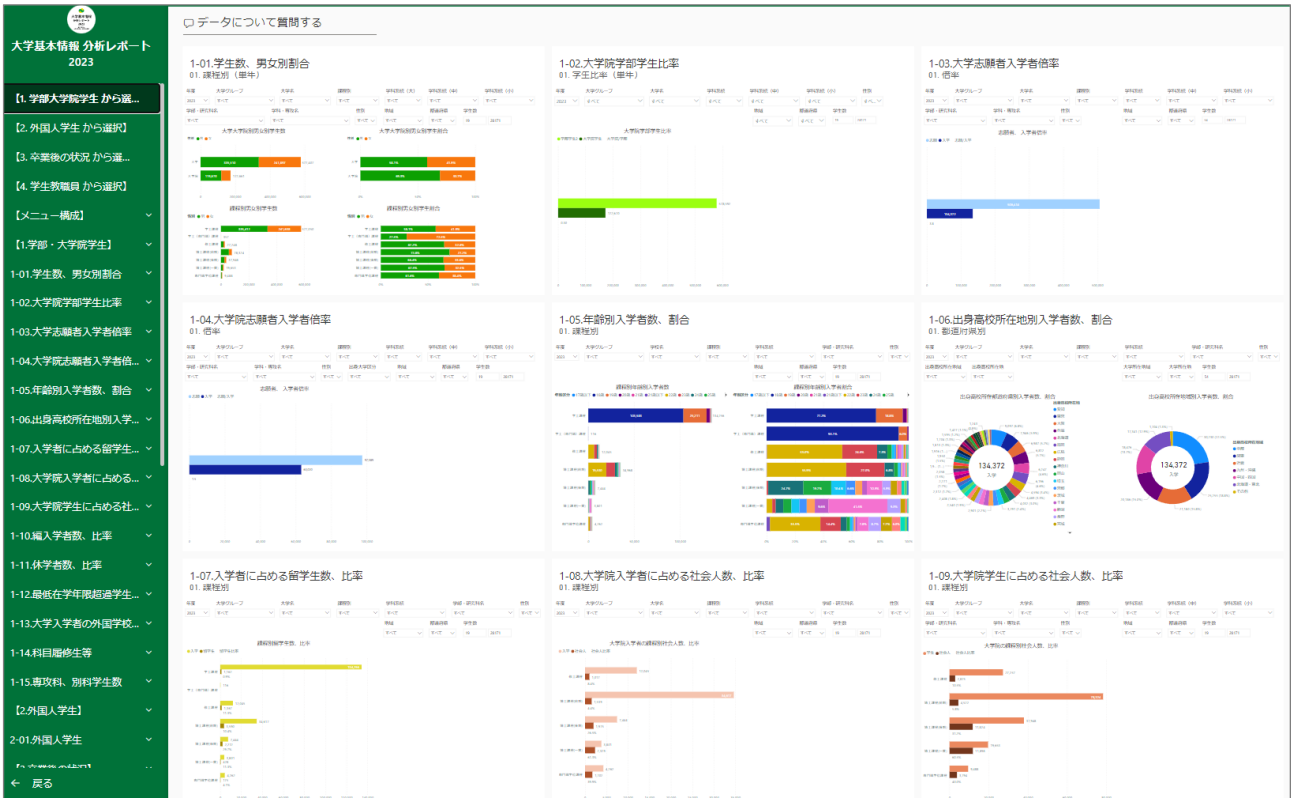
大学基本情報 分析レポート 2023

【1. 学部大学院学生 から選...
【2. 外国人学生 から選択】
【3. 卒業後の状況 から選...
【4. 学生教職員 から選択】
【メニュー構成】
【1.学部・大学院学生】
1-01.学生数、男女別割合
1-02.大学院学部学生比率
1-03.大学志願者入学者倍率
1-04.大学院志願者入学者倍...
1-05.年齢別入学者数、割合
1-06.出身高校所在地別入学...
1-07.入学者に占める留学生...
1-08.大学院入学者に占める...
1-09.大学院学生に占める社...
1-10.編入学者数、比率
1-11.休学者数、比率
1-12.最低在学年限超過学生...
1-13.大学入学者の外国学校...
1-14.科目履修生等
1-15.専攻科、別科学生数
【2.外国人学生】
2-01.外国人学生
← 戻る

データについて質問する

1-01.学生数、男女別割合
01. 課程別（単年）

1-02.大学院学部学生比率
01. 学生比率（単年）

1-03.大学志願者入学者倍率
01. 倍率

1-04.大学院志願者入学者倍率
01. 倍率

1-05.年齢別入学者数、割合
01. 課程別

1-06.出身高校所在地別入学者数、割合
01. 都道府県別

134,372

134,372

1-07.入学者に占める留学生数、比率
01. 課程別

1-08.大学院入学者に占める社会人数、比率
01. 課程別

1-09.大学院学生に占める社会人数、比率
01. 課程別